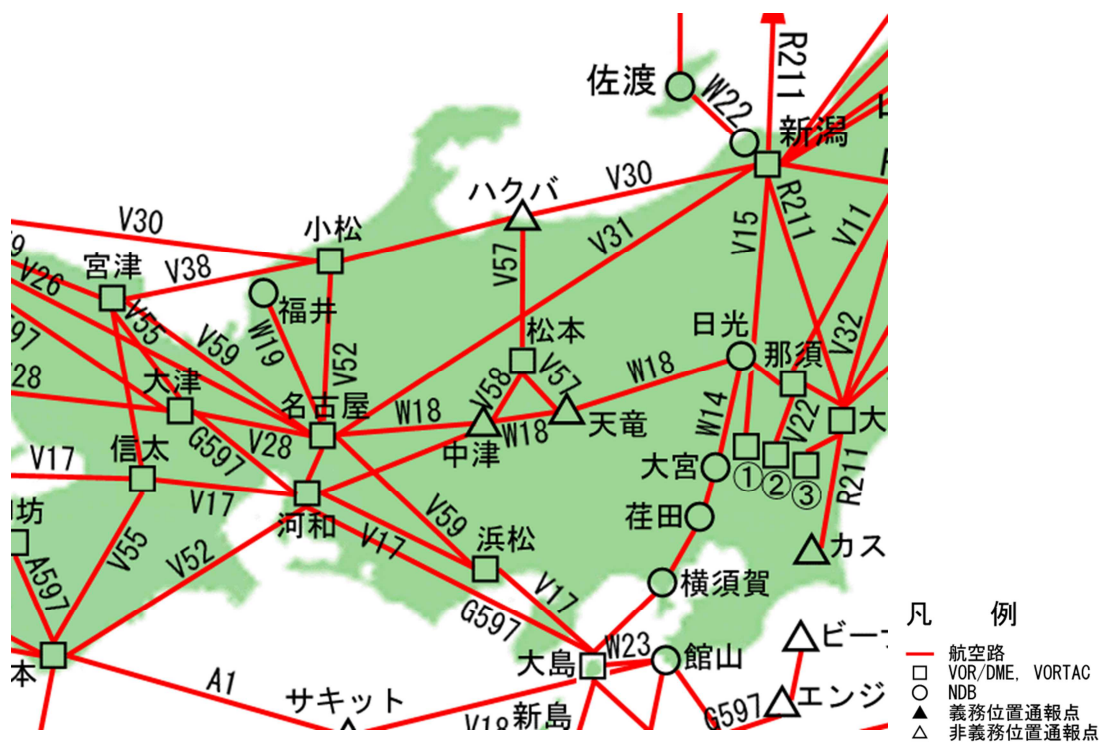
R211
佐渡
W22
新潟
ハクバ
V30
V30
小松
V31
V57
V15
R211
V11
宮津
V38
V26
福井
W19
V55
V59
V52
松本
日光
那須
V32
V58
V57
W18
大津
名古屋
W18
V22
大
W18
中津
天竜
W14
信太
G597
V28
V17
大宮
①
②
③
V17
V17
河和
V59
R211
荘田
坊
A597
V55
V52
V17
浜松
カス
横須賀
G597
V17
凡　　例
W23
大島
館山
ビー
本
A1
航空路
サキット
VOR/DME, VORTAC
NDB
エンジ
G597
V18
新島
義務位置通報点
非義務位置通報点